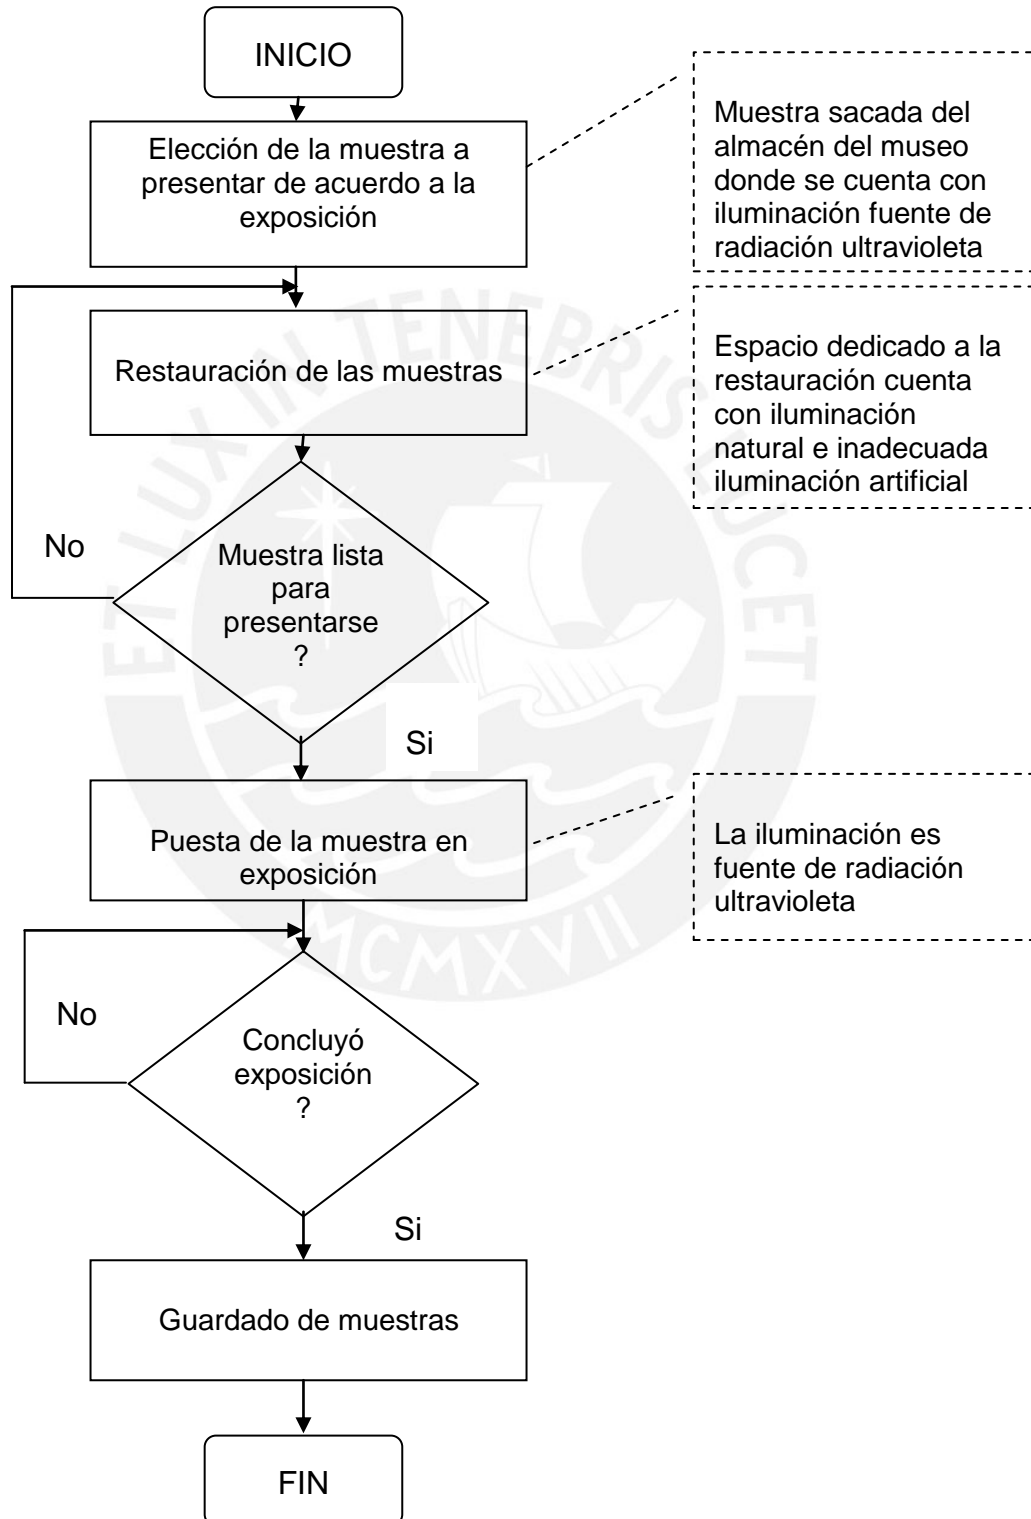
INICIO

Elección de la muestra a presentar de acuerdo a la exposición

Muestra sacada del almacén del museo donde se cuenta con iluminación fuente de radiación ultravioleta

Restauración de las muestras

Espacio dedicado a la restauración cuenta con iluminación natural e inadecuada iluminación artificial

No

Muestra lista para presentarse ?

Si

Puesta de la muestra en exposición

La iluminación es fuente de radiación ultravioleta

No

Concluyó exposición ?

Si

Guardado de muestras

FIN